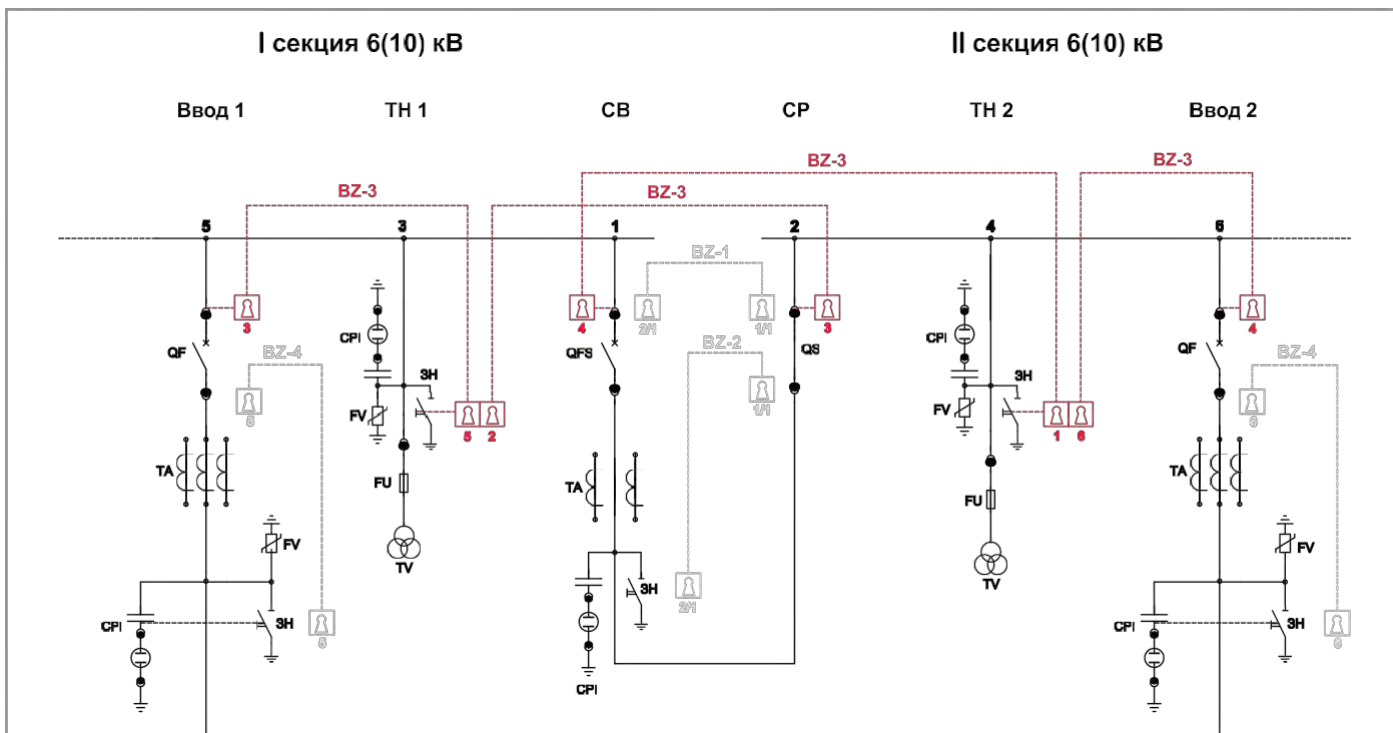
I секция 6(10) кВ

II секция 6(10) кВ

Ввод 1

ТН 1

СВ

СР

ТН 2

Ввод 2

BZ-3

BZ-3

BZ-3

BZ-3

5

3

1

2

4

6

BZ-1

3

4

2/1

1/1

3

4

QF

BZ-4

QFS

BZ-2

QS

QF

BZ-4

CPI

ЗН

CPI

ЗН

FV

5

2

1/1

FV

1

6

5

6

TA

TA

TA

FU

FU

FV

FV

TV

TV

CPI

ЗН

2/1

CPI

ЗН

5

ЗН

6

CPI

CPI